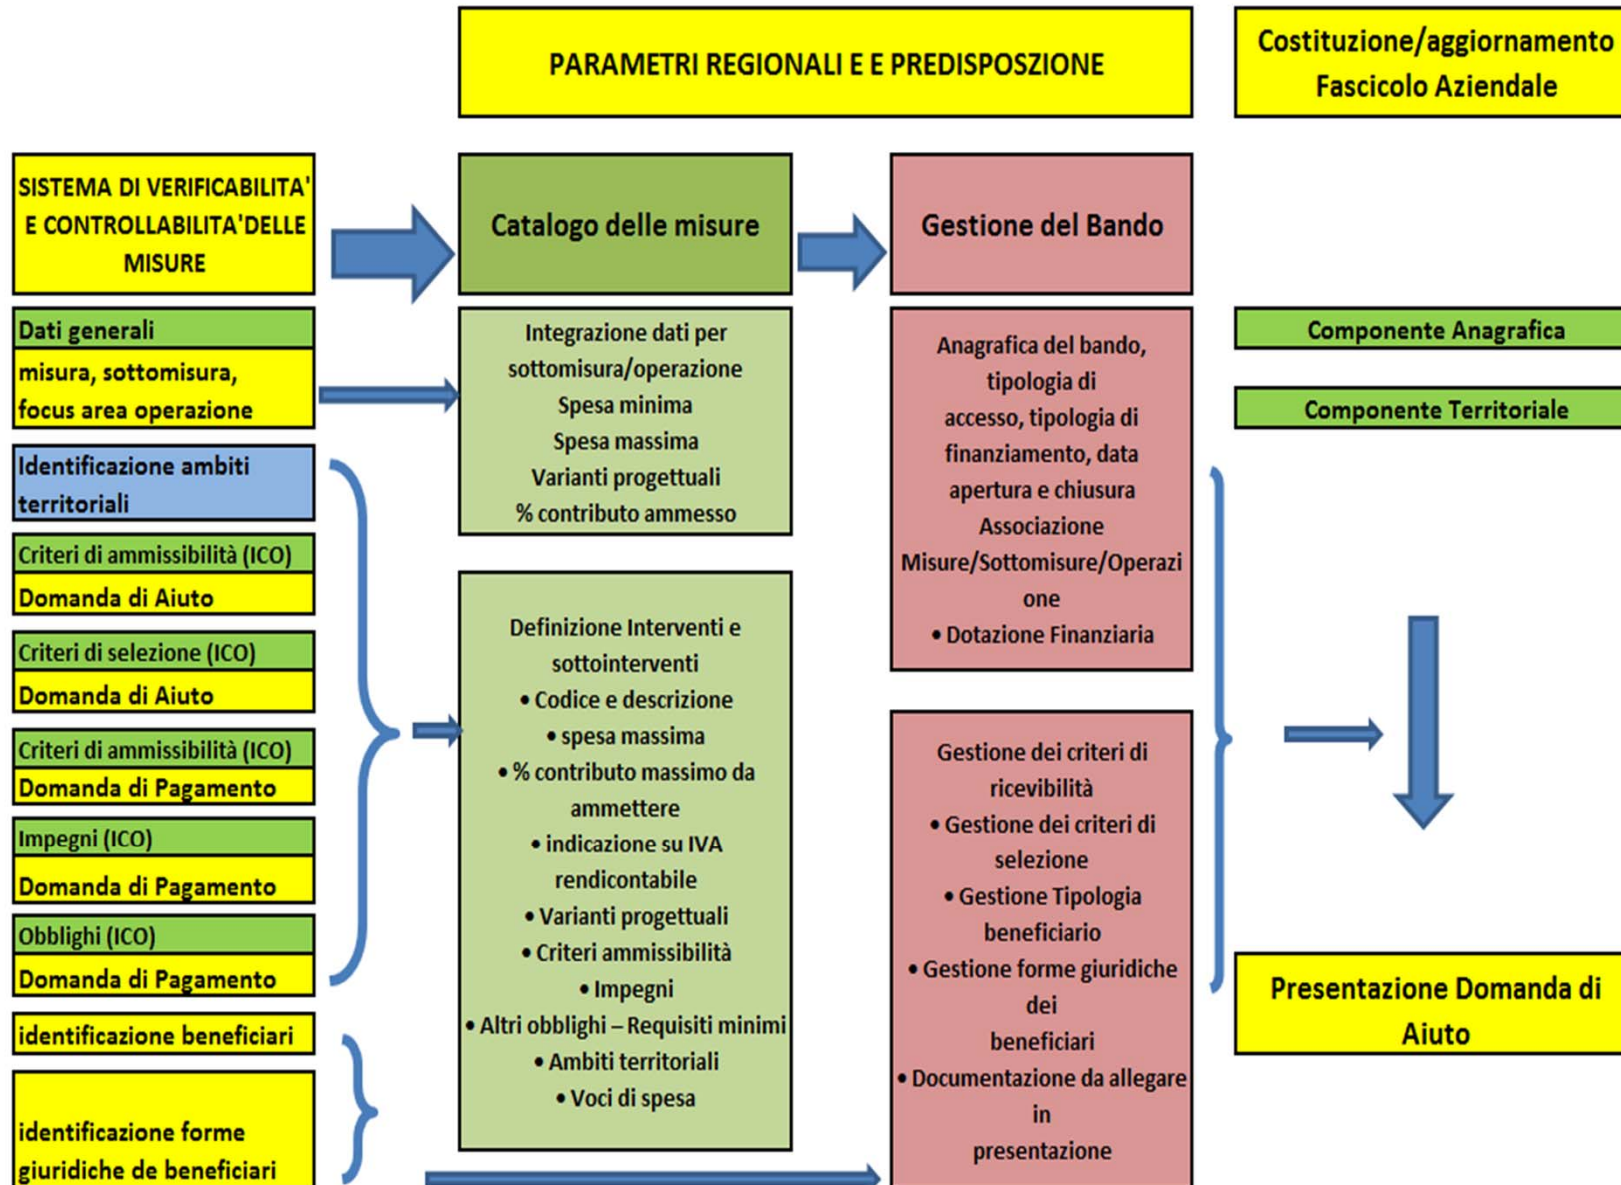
PARAMETRI REGIONALI E E PREDISPOSZIONE

Costituzione/aggiornamento Fascicolo Aziendale

SISTEMA DI VERIFICABILITA' E CONTROLLABILITA'DELLE MISURE

Catalogo delle misure

Gestione del Bando

Dati generali

misura, sottomisura, focus area operazione

Integrazione dati per sottomisura/operazione
Spesa minima
Spesa massima
Varianti progettuali
% contributo ammesso

Anagrafica del bando, tipologia di accesso, tipologia di finanziamento, data apertura e chiusura
Associazione Misure/Sottomisure/Operazione
• Dotazione Finanziaria

Componente Anagrafica

Componente Territoriale

Identificazione ambiti territoriali

Criteri di ammissibilità (ICO)

Domanda di Aiuto

Criteri di selezione (ICO)

Domanda di Aiuto

Criteri di ammissibilità (ICO)

Domanda di Pagamento

Impegni (ICO)

Domanda di Pagamento

Obblighi (ICO)

Domanda di Pagamento

identificazione beneficiari

identificazione forme giuridiche de beneficiari

Definizione Interventi e sottointerventi
• Codice e descrizione
• spesa massima
• % contributo massimo da ammettere
• indicazione su IVA rendicontabile
• Varianti progettuali
• Criteri ammissibilità
• Impegni
• Altri obblighi – Requisiti minimi
• Ambiti territoriali
• Voci di spesa

Gestione dei criteri di ricevibilità
• Gestione dei criteri di selezione
• Gestione Tipologia beneficiario
• Gestione forme giuridiche dei beneficiari
• Documentazione da allegare in presentazione

Presentazione Domanda di Aiuto